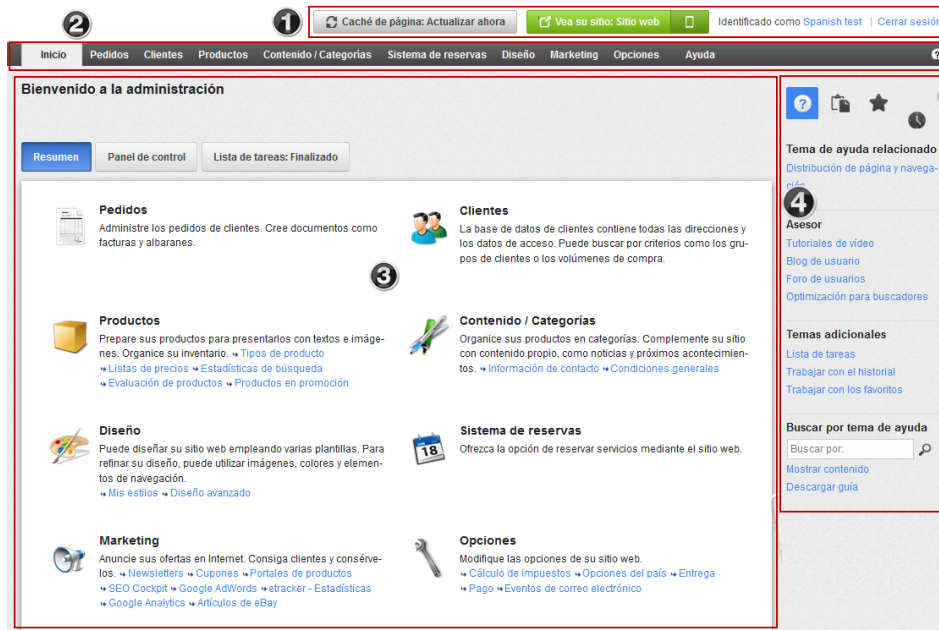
1

Caché de página: Actualizar ahora

Vea su sitio: Sitio web

Identificado como Spanish test | Cerrar sesión

2

Inicio Pedidos Clientes Productos Contenido / Categorías Sistema de reservas Diseño Marketing Opciones Ayuda

Bienvenido a la administración

Resumen Panel de control Lista de tareas: Finalizado

3

Pedidos
Administre los pedidos de clientes. Cree documentos como facturas y albaranes.

Clientes
La base de datos de clientes contiene todas las direcciones y los datos de acceso. Puede buscar por criterios como los grupos de clientes o los volúmenes de compra.

Productos
Prepare sus productos para presentarlos con textos e imágenes. Organice su inventario. Tipos de producto
Listas de precios Estadísticas de búsqueda
Evaluación de productos Productos en promoción

Contenido / Categorías
Organice sus productos en categorías. Complemente su sitio con contenido propio, como noticias y próximos acontecimientos. Información de contacto Condiciones generales

Diseño
Puede diseñar su sitio web empleando varias plantillas. Para refinar su diseño, puede utilizar imágenes, colores y elementos de navegación.
Mis estilos Diseño avanzado

Sistema de reservas
Ofrezca la opción de reservar servicios mediante el sitio web.

18

Marketing
Anuncie sus ofertas en Internet. Consiga clientes y consérvelos. Newsletters Cupones Portales de productos
SEO Cockpit Google AdWords etracker - Estadísticas
Google Analytics Artículos de eBay

Opciones
Modifique las opciones de su sitio web.
Cálculo de impuestos Opciones del país Entrega
Pago Eventos de correo electrónico

4

Tema de ayuda relacionado
Distribución de página y navegación

Asesor
Tutoriales de vídeo
Blog de usuario
Foro de usuarios
Optimización para buscadores

Temas adicionales
Lista de tareas
Trabajar con el historial
Trabajar con los favoritos

Buscar por tema de ayuda
Buscar por:
Mostrar contenido
Descargar guía